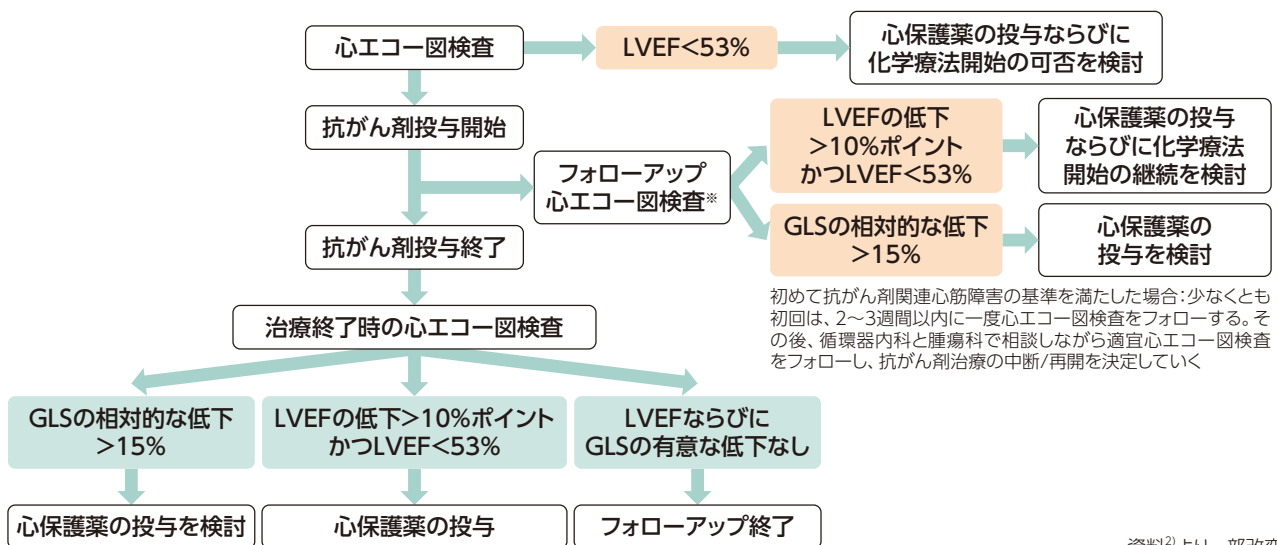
心エコー図検査

LVEF<53%

心保護薬の投与ならびに化学療法開始の可否を検討

抗がん剤投与開始

フォローアップ心エコー図検査※

LVEFの低下>10%ポイントかつLVEF<53%

心保護薬の投与ならびに化学療法開始の継続を検討

GLSの相対的な低下>15%

心保護薬の投与を検討

抗がん剤投与終了

※初めて抗がん剤関連心筋障害の基準を満たした場合：少なくとも初回は、2～3週間以内に一度心エコー図検査をフォローする。その後、循環器内科と腫瘍科で相談しながら適宜心エコー図検査をフォローし、抗がん剤治療の中断/再開を決定していく

治療終了時の心エコー図検査

GLSの相対的な低下>15%

LVEFの低下>10%ポイントかつLVEF<53%

LVEFならびにGLSの有意な低下なし

心保護薬の投与を検討

心保護薬の投与

フォローアップ終了

資料$^{2)}$より一部改変